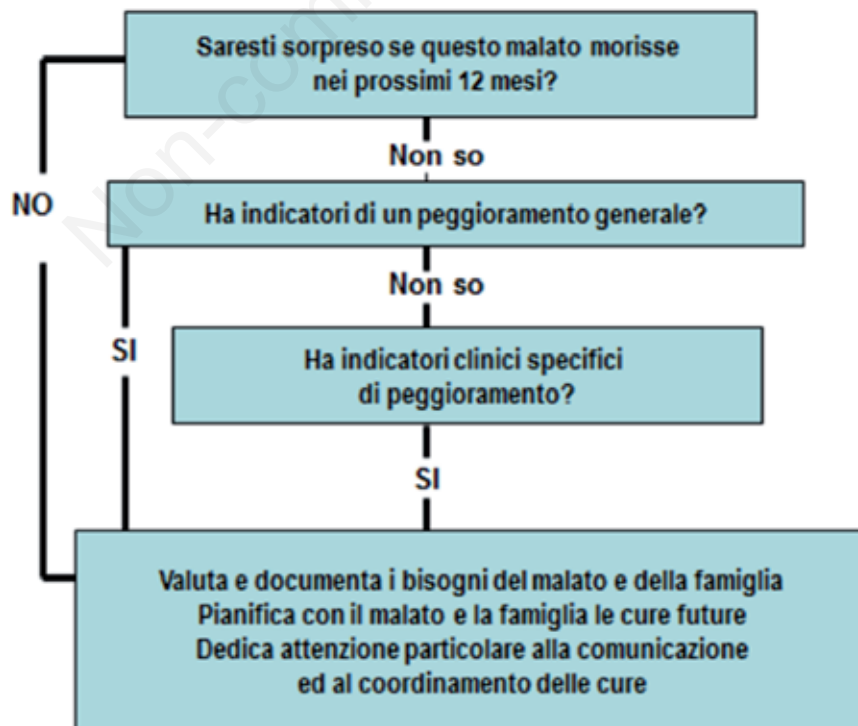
Non-commercial

Saresti sorpreso se questo malato morisse nei prossimi 12 mesi?

Non so

NO

Ha indicatori di un peggioramento generale?

Non so

SI

Ha indicatori clinici specifici di peggioramento?

SI

Valuta e documenta i bisogni del malato e della famiglia
Pianifica con il malato e la famiglia le cure future
Dedica attenzione particolare alla comunicazione
ed al coordinamento delle cure